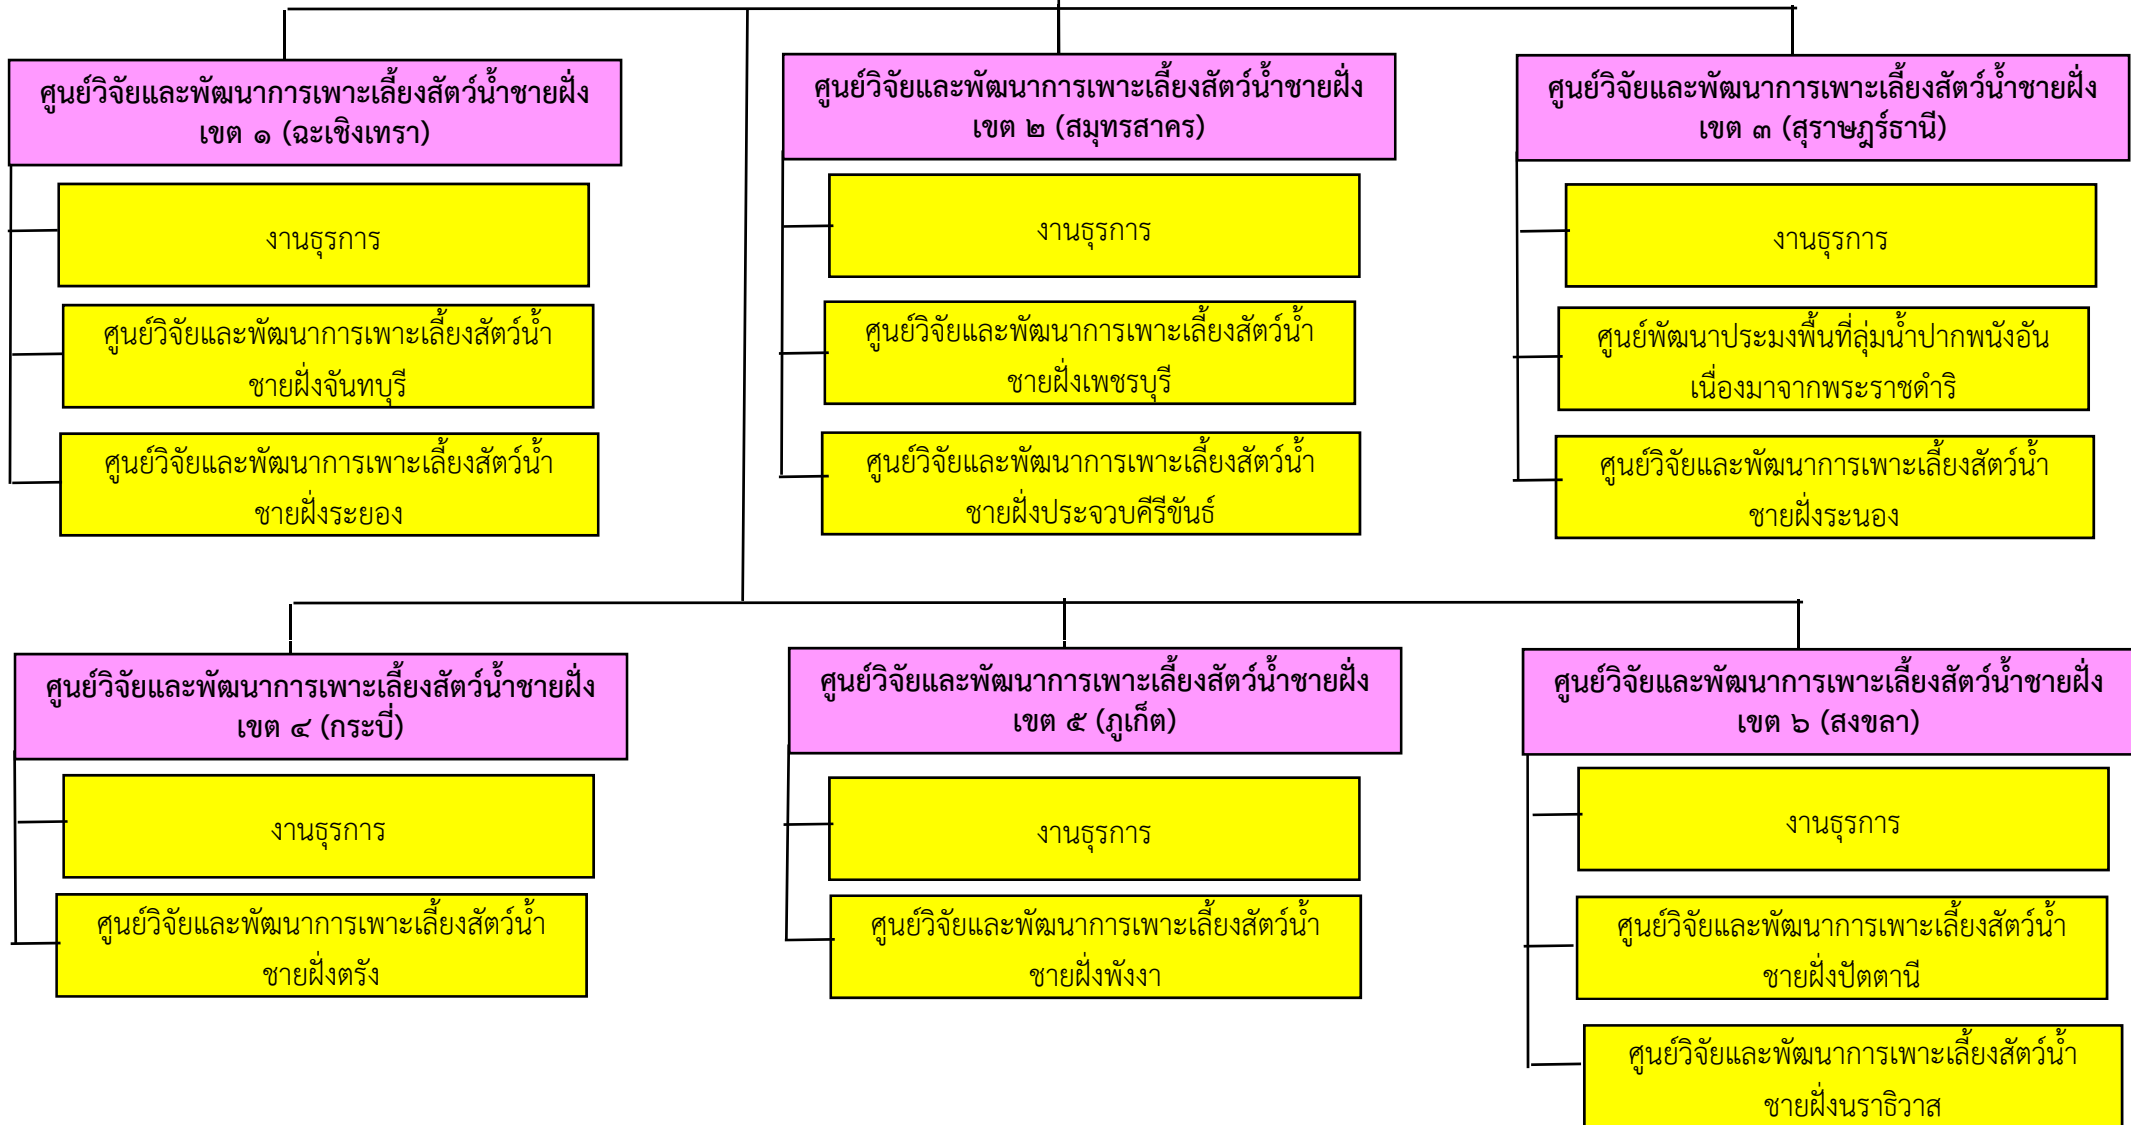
ศูนย์วิจัยและพัฒนาการเพาะเลี้ยงสัตว์น้ำชายฝั่ง เขต ๑ (ฉะเชิงเทรา)

งานธุรการ

ศูนย์วิจัยและพัฒนาการเพาะเลี้ยงสัตว์น้ำชายฝั่งจันทบุรี

ศูนย์วิจัยและพัฒนาการเพาะเลี้ยงสัตว์น้ำชายฝั่งระยอง

ศูนย์วิจัยและพัฒนาการเพาะเลี้ยงสัตว์น้ำชายฝั่ง เขต ๒ (สมุทรสาคร)

งานธุรการ

ศูนย์วิจัยและพัฒนาการเพาะเลี้ยงสัตว์น้ำชายฝั่งเพชรบุรี

ศูนย์วิจัยและพัฒนาการเพาะเลี้ยงสัตว์น้ำชายฝั่งประจวบคีรีขันธ์

ศูนย์วิจัยและพัฒนาการเพาะเลี้ยงสัตว์น้ำชายฝั่ง เขต ๓ (สุราษฎร์ธานี)

งานธุรการ

ศูนย์พัฒนาประมงพื้นที่ลุ่มน้ำปากพนังอันเนื่องมาจากพระราชดำริ

ศูนย์วิจัยและพัฒนาการเพาะเลี้ยงสัตว์น้ำชายฝั่งระนอง

ศูนย์วิจัยและพัฒนาการเพาะเลี้ยงสัตว์น้ำชายฝั่ง เขต ๔ (กระบี่)

งานธุรการ

ศูนย์วิจัยและพัฒนาการเพาะเลี้ยงสัตว์น้ำชายฝั่งตรัง

ศูนย์วิจัยและพัฒนาการเพาะเลี้ยงสัตว์น้ำชายฝั่ง เขต ๕ (ภูเก็ต)

งานธุรการ

ศูนย์วิจัยและพัฒนาการเพาะเลี้ยงสัตว์น้ำชายฝั่งพังงา

ศูนย์วิจัยและพัฒนาการเพาะเลี้ยงสัตว์น้ำชายฝั่ง เขต ๖ (สงขลา)

งานธุรการ

ศูนย์วิจัยและพัฒนาการเพาะเลี้ยงสัตว์น้ำชายฝั่งปัตตานี

ศูนย์วิจัยและพัฒนาการเพาะเลี้ยงสัตว์น้ำชายฝั่งนราธิวาส